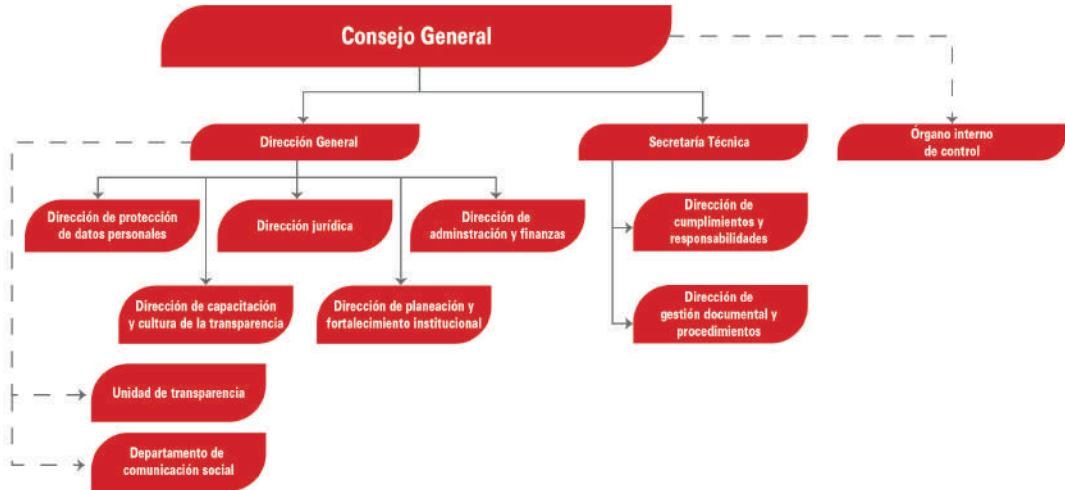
Consejo General

Dirección General

Secretaría Técnica

Órgano interno de control

Dirección de protección de datos personales

Dirección jurídica

Dirección de adminstración y finanzas

Dirección de capacitación y cultura de la transparencia

Dirección de planeación y fortalecimiento institucional

Dirección de cumplimientos y responsabilidades

Dirección de gestión documental y procedimientos

Unidad de transparencia

Departamento de comunicación social